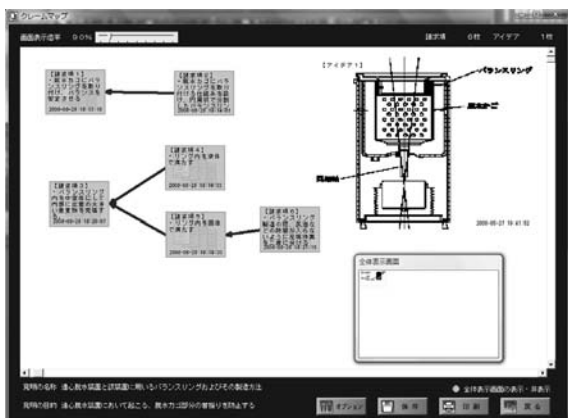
クレームマップ

画面表示倍率 90%

請求項 0件 アイデア 1件

【アイデア1】

バランスリング

脱水かご

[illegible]

2008-05-27 16:41:02

【請求項1】
・脱水かごにバランスリングを取り付け、バランスを安定させる
2008-05-28 16:11:16

【請求項2】
・脱水かごにバランスリングを取り付け、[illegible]
2008-05-28 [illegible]

【請求項4】
・リング内を液体であたす
2008-05-28 16:18:31

【請求項3】
・バランスリング内を中空構造にし、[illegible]
2008-05-28 16:20:07

【請求項5】
・リング内を固体であたす
2008-05-28 16:18:35

【請求項6】
・バランスリング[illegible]
2008-05-28 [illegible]

全体表示画面

発明の名称: 遠心脱水装置と該装置に用いるバランスリングおよびその製造方法

発明の目的: 遠心脱水装置において起こる、脱水かご部分の振動を防止する

全体表示画面の表示・非表示

オプション

保存

印刷

戻る